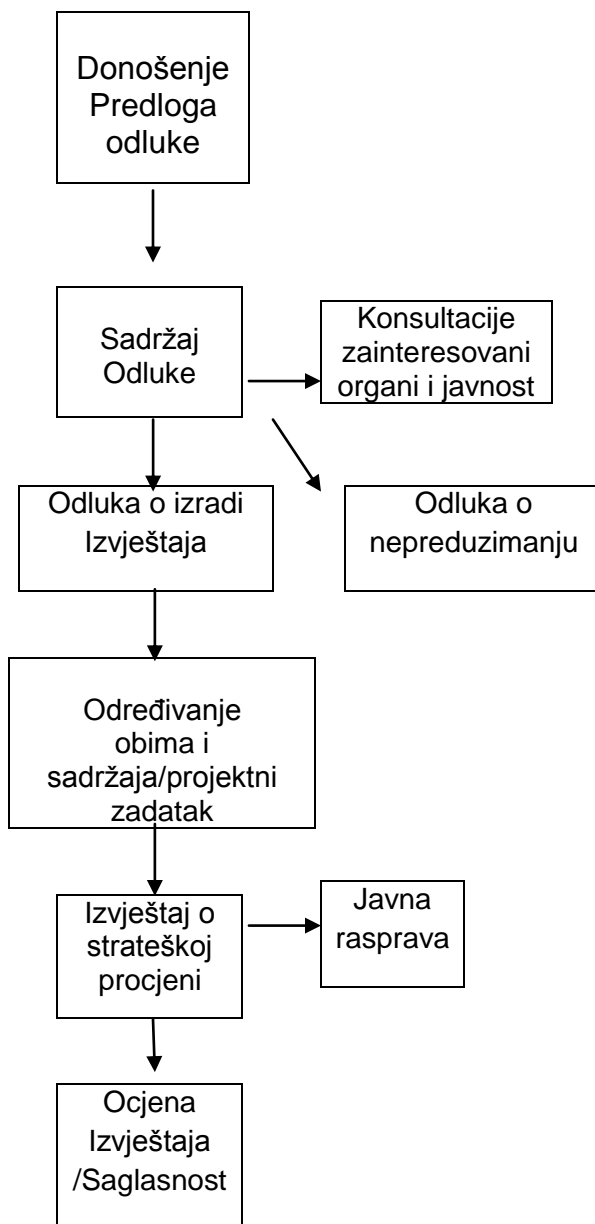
Donošenje Predloga odluke

Sadržaj Odluke

Konsultacije zainteresovani organi i javnost

Odluka o izradi Izvještaja

Odluka o nepreduzimanju

Određivanje obima i sadržaja/projektni zadatak

Izvještaj o strateškoj procjeni

Javna rasprava

Ocjena Izvještaja /Saglasnost